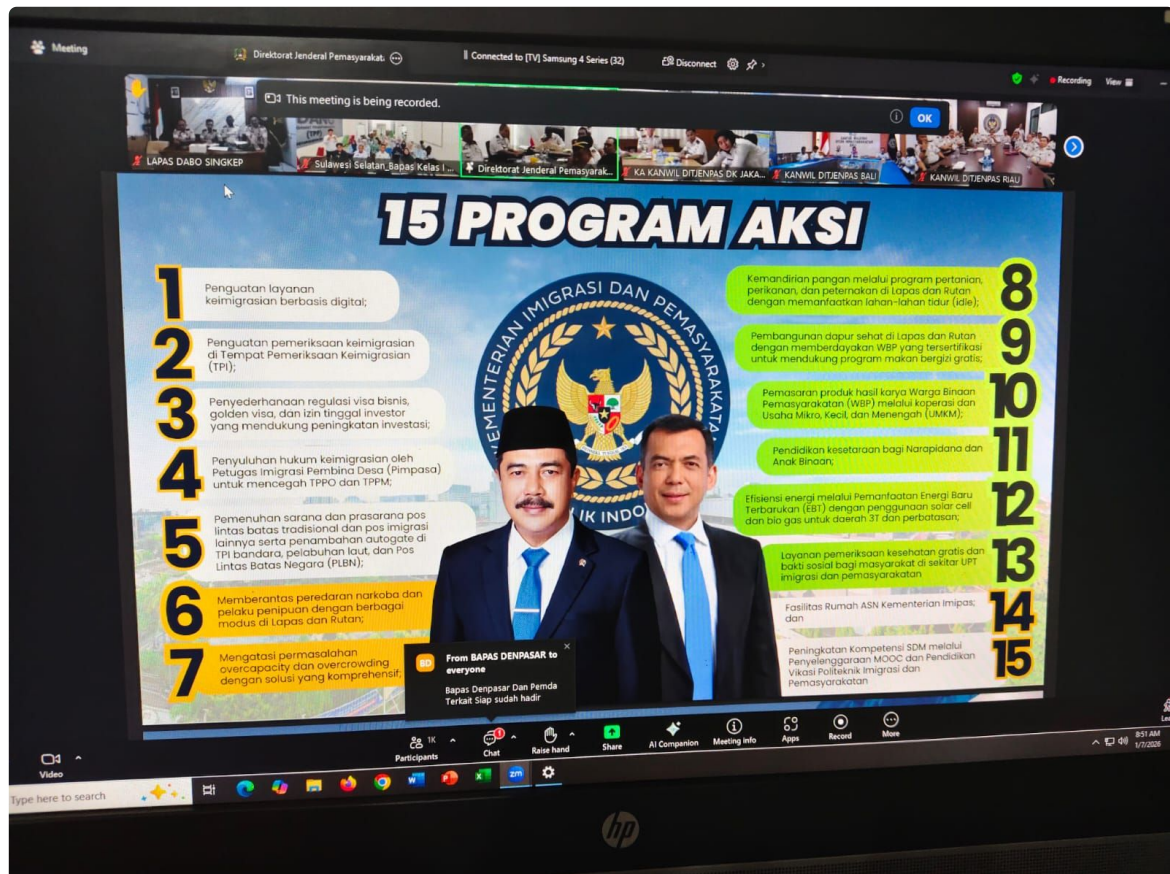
Meeting

Direktorat Jenderal Pemasyarakat

Connected to [TV] Samsung 4 Series (32)

Disconnect

Recording

View

This meeting is being recorded.

OK

LAPAS DABO SINGKEP

Sulawesi Selatan_Bapas Kelas I...

Direktorat Jenderal Pemasyarak...

KA KANWIL DITJENPAS DK JAKA...

KANWIL DITJENPAS BALI

KANWIL DITJENPAS RIAU

15 PROGRAM AKSI

1 Penguatan layanan keimigrasian berbasis digital;

2 Penguatan pemeriksaan keimigrasian di Tempat Pemeriksaan Keimigrasian (TPI);

3 Penyederhanaan regulasi visa bisnis, golden visa, dan izin tinggal investor yang mendukung peningkatan investasi;

4 Penyuluhan hukum keimigrasian oleh Petugas Imigrasi Pembina Desa (Pimpasa) untuk mencegah TPPO dan TPPM;

5 Pemenuhan sarana dan prasarana pos lintas batas tradisional dan pos imigrasi lainnya serta penambahan autogate di TPI bandara, pelabuhan laut, dan Pos Lintas Batas Negara (PLBN);

6 Memberantas peredaran narkoba dan pelaku penipuan dengan berbagai modus di Lapas dan Rutan;

7 Mengatasi permasalahan overcapacity dan overcrowding dengan solusi yang komprehensif;

KEMENTERIAN IMIGRASI DAN PEMASYARAKATAN REPUBLIK INDO

8 Kemandirian pangan melalui program pertanian, perikanan, dan peternakan di Lapas dan Rutan dengan memanfaatkan lahan-lahan tidur (idle);

9 Pembangunan dapur sehat di Lapas dan Rutan dengan memberdayakan WBP yang tersertifikasi untuk mendukung program makan bergizi gratis;

10 Pemasaran produk hasil karya Warga Binaan Pemasyarakatan (WBP) melalui koperasi dan Usaha Mikro, Kecil, dan Menengah (UMKM);

11 Pendidikan kesetaraan bagi Narapidana dan Anak Binaan;

12 Efisiensi energi melalui Pemanfaatan Energi Baru Terbarukan (EBT) dengan penggunaan solar cell dan bio gas untuk daerah 3T dan perbatasan;

13 Layanan pemeriksaan kesehatan gratis dan bakti sosial bagi masyarakat di sekitar UPT imigrasi dan pemasyarakatan

14 Fasilitas Rumah ASN Kementerian Impas; dan

15 Peningkatan Kompetensi SDM melalui Penyelenggaraan MOOC dan Pendidikan Vikasi Politeknik Imigrasi dan Pemasyarakatan

BD From BAPAS DENPASAR to everyone

Bapas Denpasar Dan Pemda Terkait Siap sudah hadir

Video

Participants 1K

Chat

Raise hand

Share

AI Companion

Meeting info

Apps

Record

More

Type here to search

8:51 AM
1/7/2026

hp